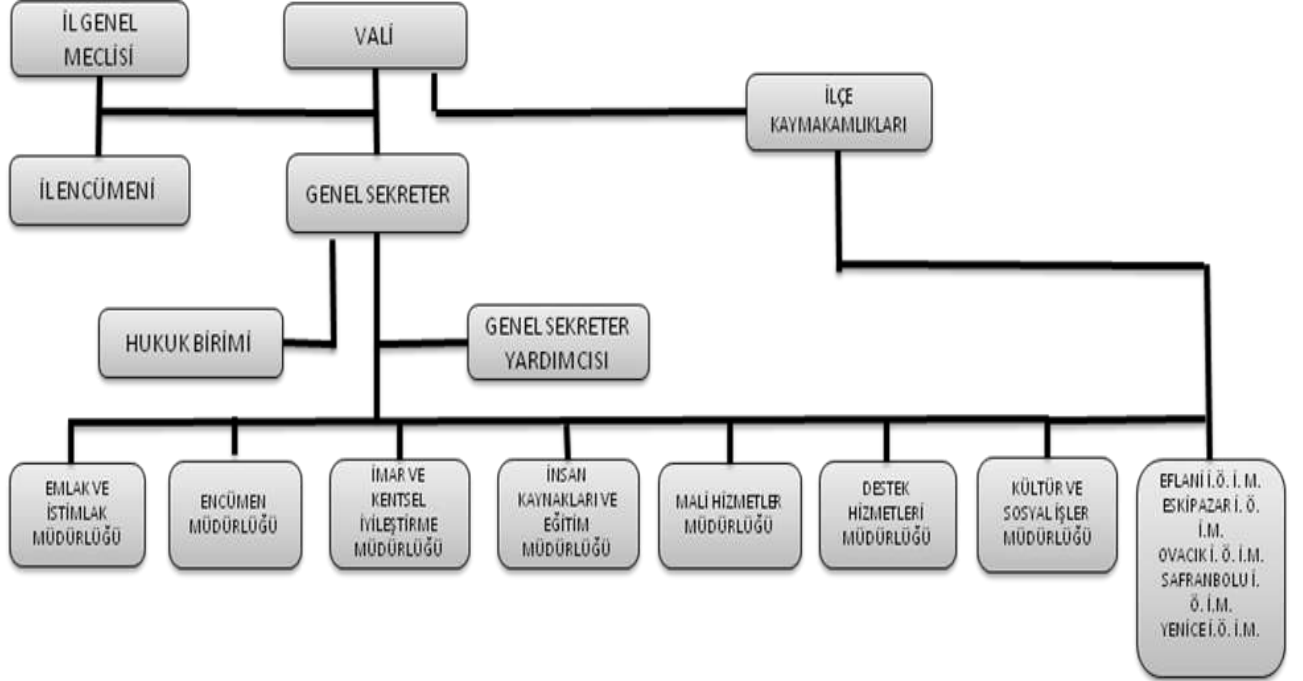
İL GENEL MECLİSİ

VALİ

İLÇE KAYMAKAMLIKLARI

İL ENCÜMENİ

GENEL SEKRETER

HUKUK BİRİMİ

GENEL SEKRETER YARDIMCISI

EMLAK VE İSTİMLAK MÜDÜRLÜĞÜ

ENCÜMEN MÜDÜRLÜĞÜ

İMAR VE KENTSEL İYİLEŞTİRME MÜDÜRLÜĞÜ

İNSAN KAYNAKLARI VE EĞİTİM MÜDÜRLÜĞÜ

MALİ HİZMETLER MÜDÜRLÜĞÜ

DESTEK HİZMETLERİ MÜDÜRLÜĞÜ

KÜLTÜR VE SOSYAL İŞLER MÜDÜRLÜĞÜ

EFLANİ İ. Ö. İ. M. ESKİPAZAR İ. Ö. İ.M. OVACIK İ. Ö. İ.M. SAFRANBOLU İ. Ö. İ.M. YENİCE İ. Ö. İ.M.